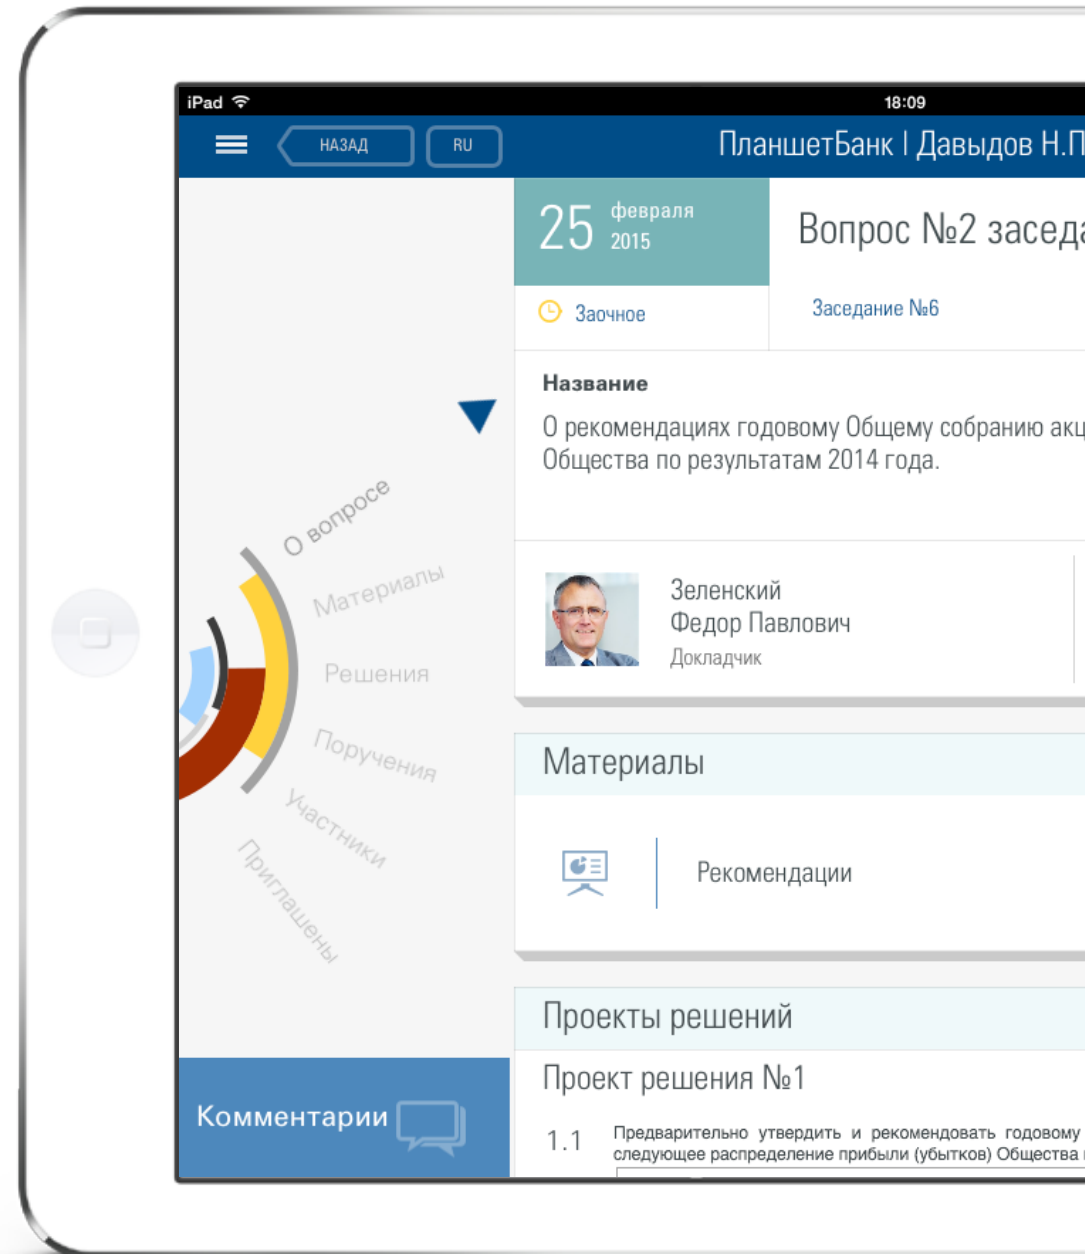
iPad 18:09

НАЗАД RU ПланшетБанк | Давыдов Н.П

25 февраля 2015

Вопрос №2 заседа

Заочное

Заседание №6

О вопросе

Материалы

Решения

Поручения

Участники

Приглашены

Название

О рекомендациях годовому Общему собранию акц Общества по результатам 2014 года.

Зеленский Федор Павлович
Докладчик

Материалы

Рекомендации

Проекты решений

Проект решения №1

1.1 Предварительно утвердить и рекомендовать годовому следующее распределение прибыли (убытков) Общества

Комментарии